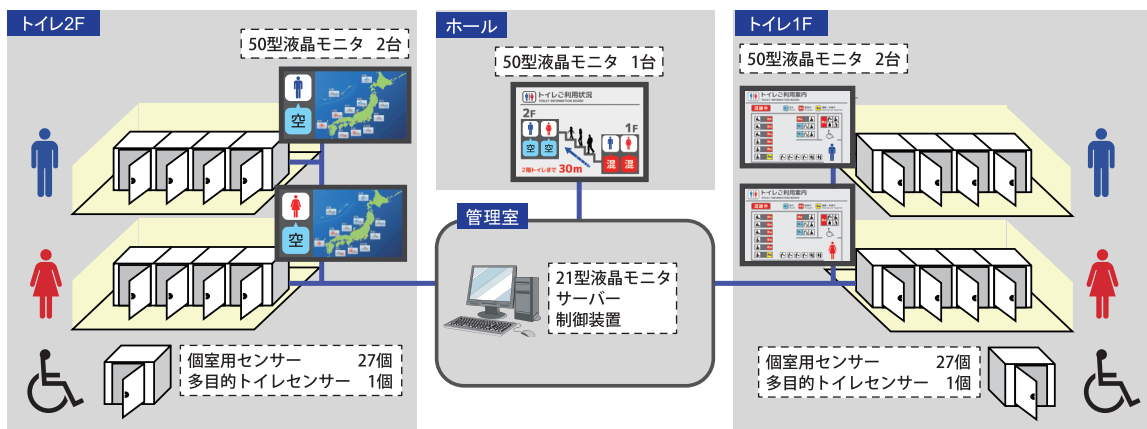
トイレ2F

50型液晶モニタ　2台

空

空

個室用センサー　27個
多目的トイレセンサー　1個

ホール

50型液晶モニタ　1台

トイレご利用状況
TOILET INFORMATION BOARD

2F

1F

空　空

混　混

2階トイレまで　30m

管理室

21型液晶モニタ
サーバー
制御装置

トイレ1F

50型液晶モニタ　2台

トイレご利用案内

トイレご利用案内

個室用センサー　27個
多目的トイレセンサー　1個